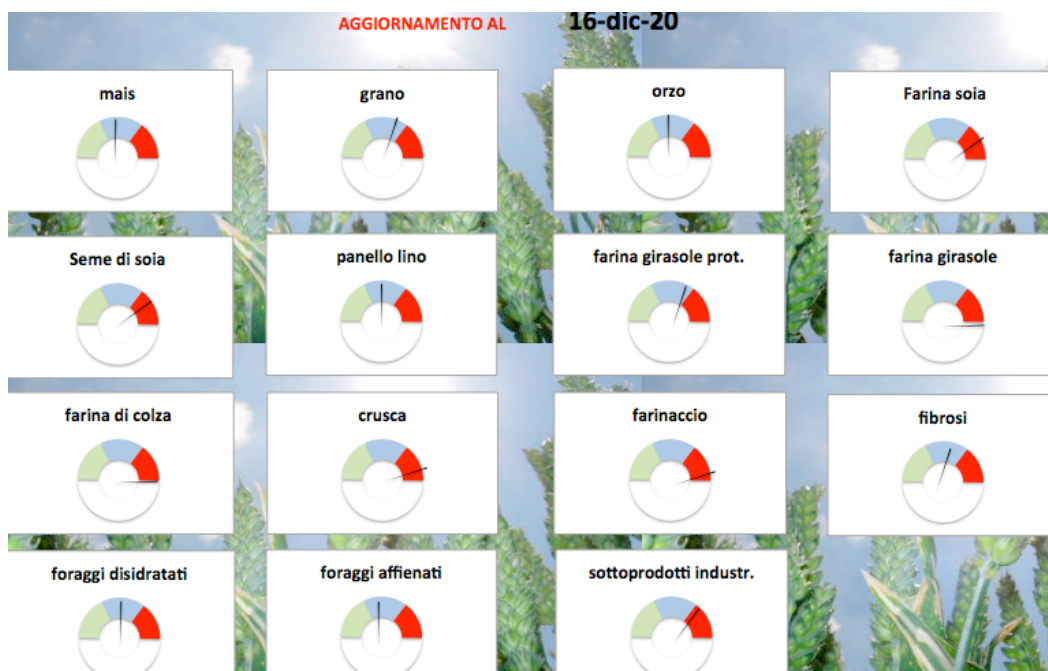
AGGIORNAMENTO AL 16-dic-20

mais

grano

orzo

Farina soia

Seme di soia

panello lino

farina girasole prot.

farina girasole

farina di colza

crusca

farinaccio

fibrosi

foraggi disidratati

foraggi affienati

sottoprodotti industr.